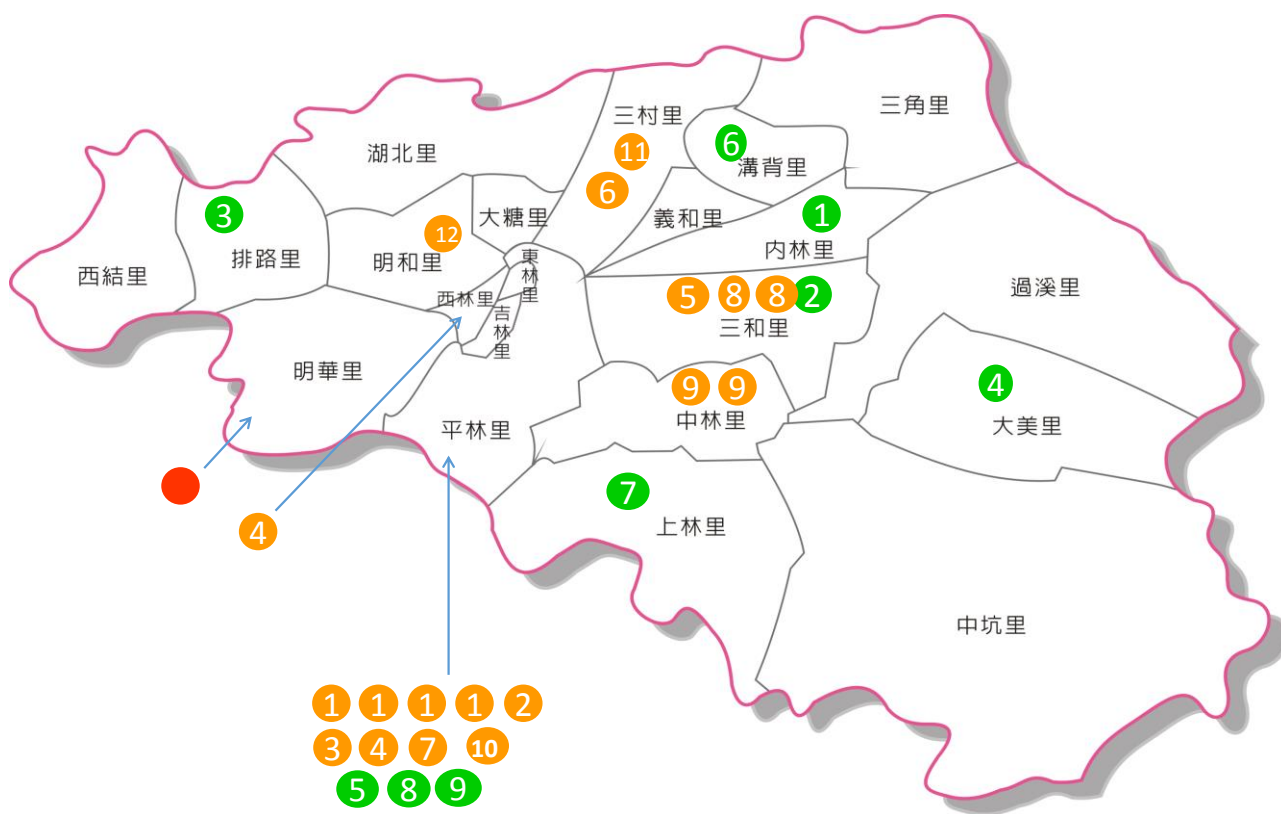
三村里
11
6
6
溝背里
三角里
湖北里
3
排路里
大糖里
12
明和里
義和里
1
内林里
西結里
東林里
西林里
吉林里
5 8 8 2
三和里
過溪里
明華里
9 9
中林里
4
大美里
平林里
7
上林里
4
中坑里
1 1 1 1 2
3 4 7 10
5 8 9